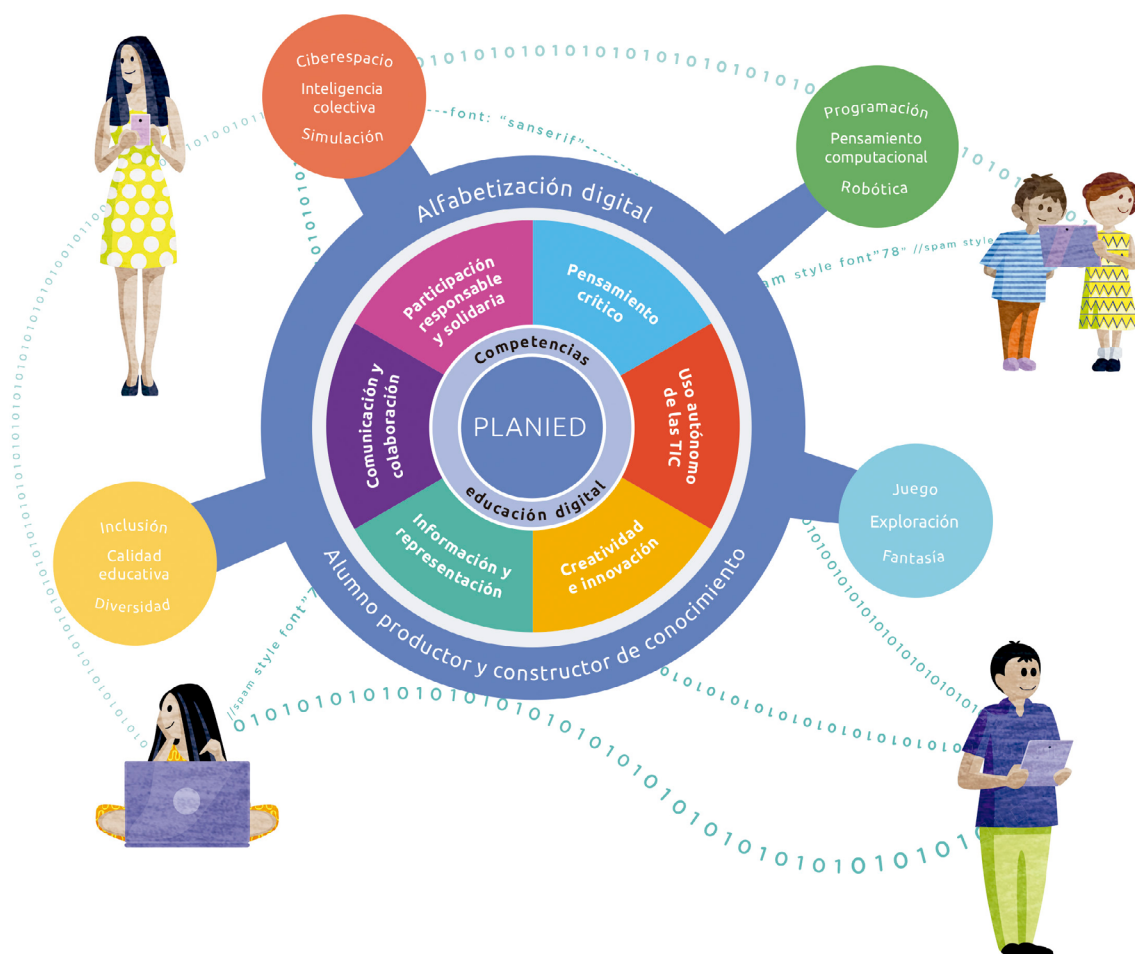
Ciberespacio
Inteligencia colectiva
Simulación

---font: "sanserif"---

Programación
Pensamiento computacional
Robótica

Alfabetización digital

Participación responsable y solidaria

Pensamiento crítico

Uso autónomo de las TIC

Creatividad e innovación

Información y representación

Comunicación y colaboración

Competencias
PLANIED
educación digital

Alumno productor y constructor de conocimiento

Juego
Exploración
Fantasía

Inclusión
Calidad educativa
Diversidad

//spam style font"78" //spam style

//spam style font"7

0101010101010101010101010